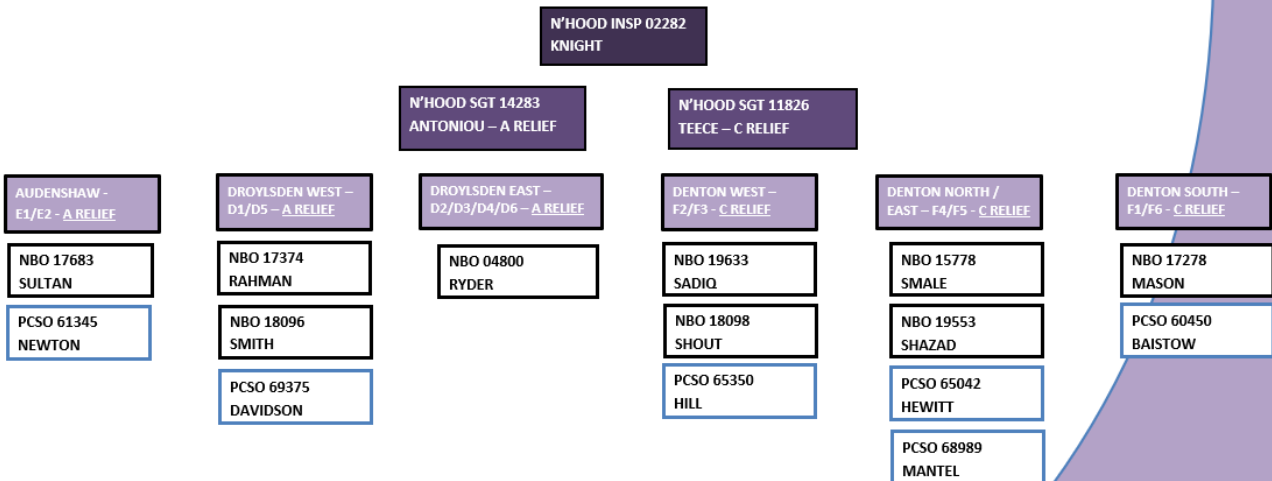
N'HOOD INSP 02282
KNIGHT

N'HOOD SGT 14283
ANTONIOU – A RELIEF

N'HOOD SGT 11826
TEECE – C RELIEF

AUDENSHAW - E1/E2 - A RELIEF

NBO 17683
SULTAN

PCSO 61345
NEWTON

DROYLSDEN WEST – D1/D5 – A RELIEF

NBO 17374
RAHMAN

NBO 18096
SMITH

PCSO 69375
DAVIDSON

DROYLSDEN EAST – D2/D3/D4/D6 – A RELIEF

NBO 04800
RYDER

DENTON WEST – F2/F3 - C RELIEF

NBO 19633
SADIQ

NBO 18098
SHOUT

PCSO 65350
HILL

DENTON NORTH / EAST – F4/F5 - C RELIEF

NBO 15778
SMALE

NBO 19553
SHAZAD

PCSO 65042
HEWITT

PCSO 68989
MANTEL

DENTON SOUTH – F1/F6 - C RELIEF

NBO 17278
MASON

PCSO 60450
BAISTOW